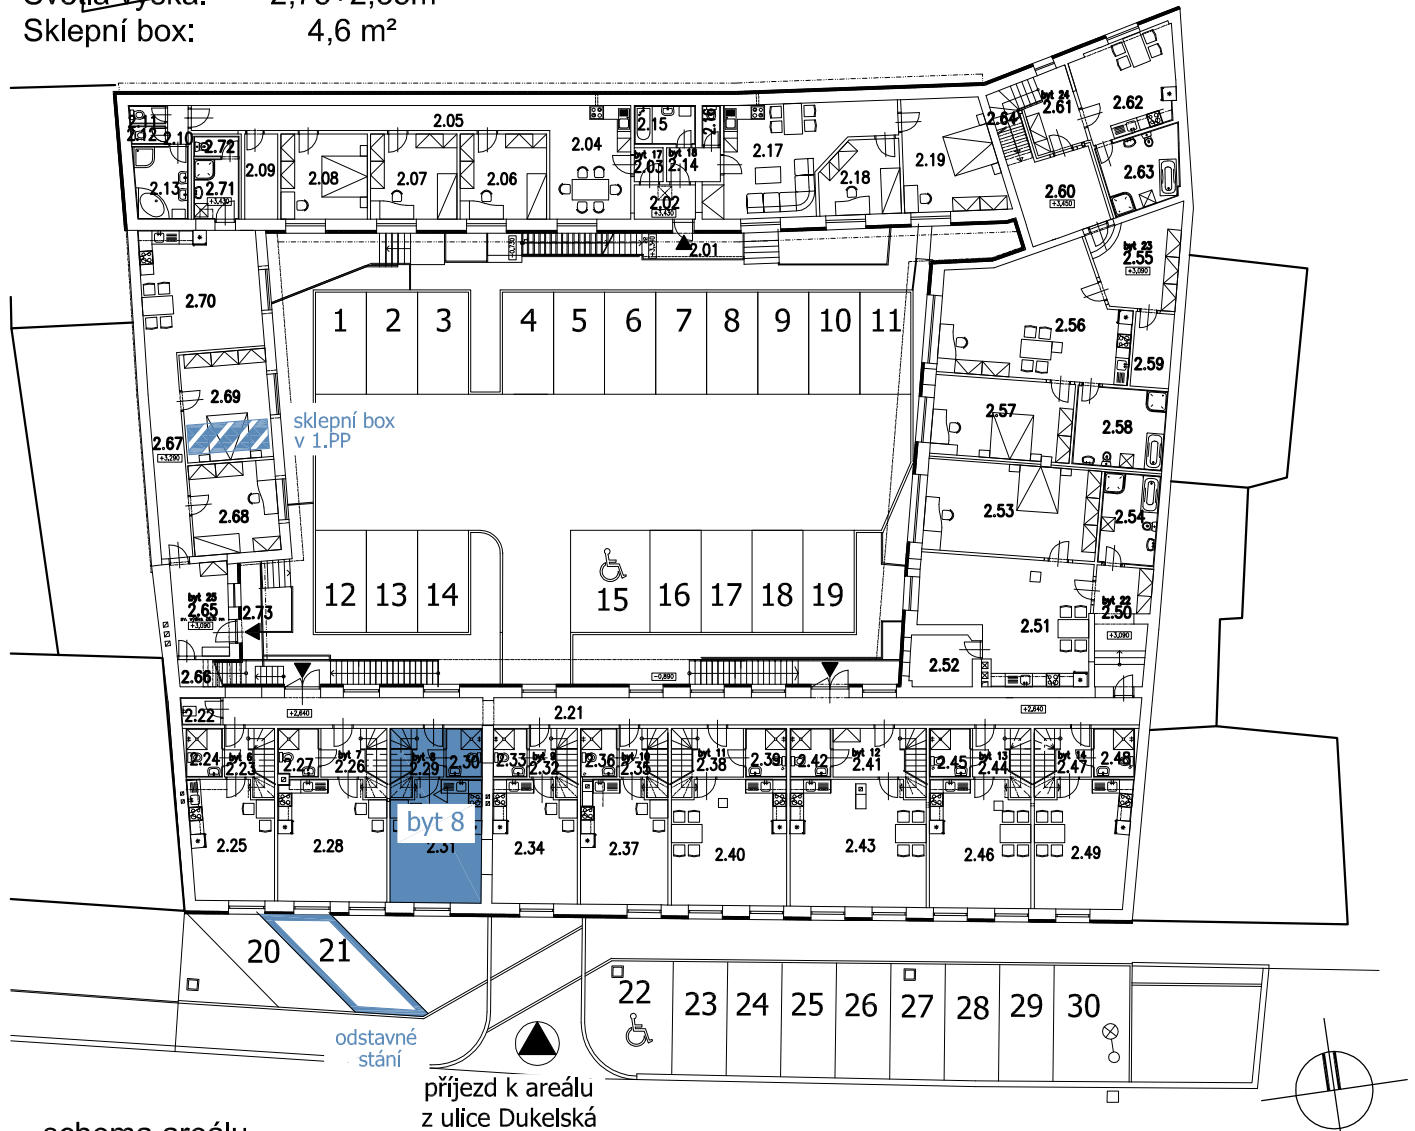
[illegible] 2,78-2,88m
Sklepní box: 4,6 m²

2.12 2.10 2.72 2.09 2.08 2.07 2.05 2.06 2.04 2.15 2.16 2.03 2.14 2.17 2.18 2.19 2.64 2.61 2.62 2.63 2.60 2.13 2.71 2.02 2.01

byt 17 byt 18 byt 24 byt 23

2.70 2.55 2.56 2.59

1 2 3 4 5 6 7 8 9 10 11

2.69 2.57 2.58

sklepní box v 1.PP

2.67 2.68 2.53 2.54

12 13 14 15 16 17 18 19

byt 25 2.65 2.73 byt 22 2.50 2.51 2.52

2.66 2.22 2.21

2.24 2.23 2.27 2.26 2.29 2.30 2.33 2.32 2.36 2.35 2.39 2.38 2.42 2.41 2.45 2.44 2.47 2.48

byt 7 byt 8 byt 9 byt 11 byt 12 byt 13 byt 14

byt 8

2.25 2.28 2.31 2.34 2.37 2.40 2.43 2.46 2.49

20 21

22 23 24 25 26 27 28 29 30

odstavné stání

příjezd k areálu z ulice Dukelská

schema areálu